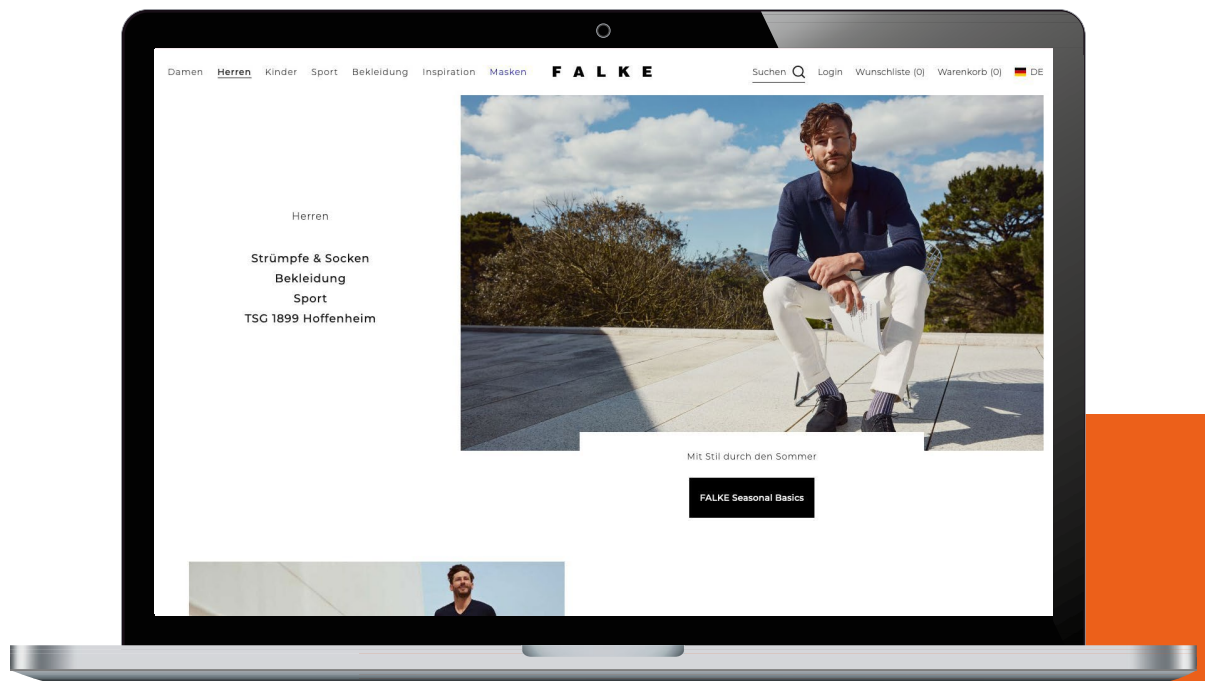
Damen Herren Kinder Sport Bekleidung Inspiration Masken

FALKE

Suchen Login Wunschliste (0) Warenkorb (0) DE

Herren

Strümpfe & Socken
Bekleidung
Sport
TSG 1899 Hoffenheim

Mit Stil durch den Sommer

FALKE Seasonal Basics